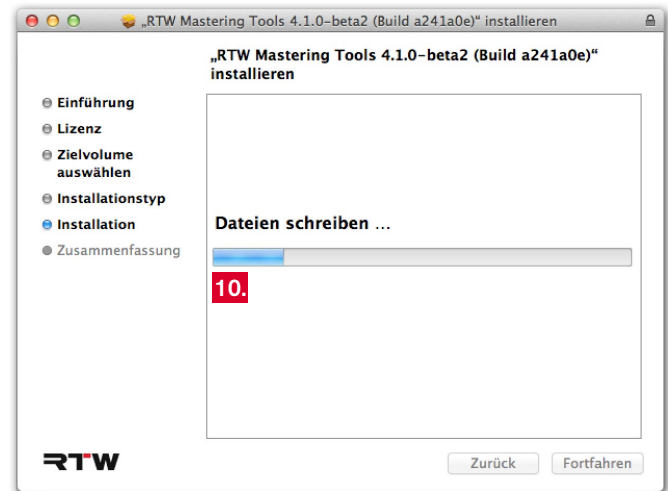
„RTW Mastering Tools 4.1.0-beta2 (Build a241a0e)“ installieren

„RTW Mastering Tools 4.1.0-beta2 (Build a241a0e)“ installieren

Einführung
Lizenz
Zielvolume auswählen
Installationstyp
Installation
Zusammenfassung

Dateien schreiben …

10.

RTW

Zurück
Fortfahren